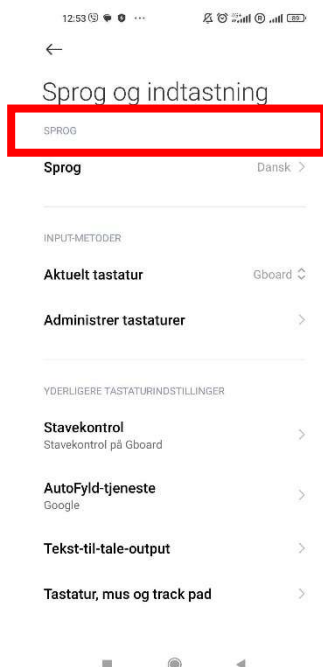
12:53 ···

←

Sprog og indtastning

SPROG

Sprog Dansk >

INPUT-METODER

Aktuelt tastatur Gboard

Administrer tastaturer >

YDERLIGERE TASTATURINDSTILLINGER

Stavekontrol
Stavekontrol på Gboard >

AutoFyld-tjeneste
Google >

Tekst-til-tale-output >

Tastatur, mus og track pad >